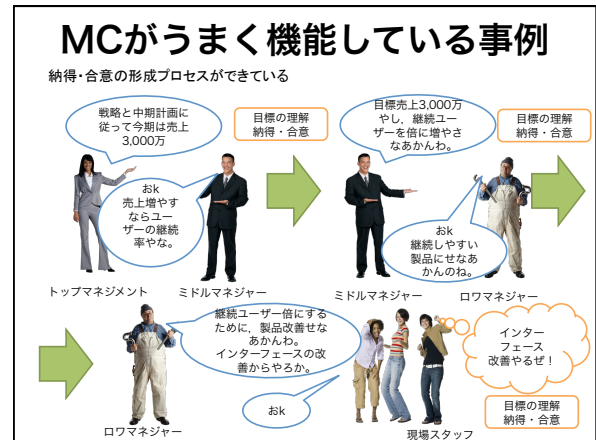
MCがうまく機能している事例

納得･合意の形成プロセスができている

戦略と中期計画に従って今期は売上3,000万

目標の理解
納得・合意

おk
売上増やすならユーザーの継続率やな。

トップマネジメント

ミドルマネジャー

目標売上3,000万やし、継続ユーザーを倍に増やさなあかんわ。

目標の理解
納得・合意

おk
継続しやすい製品にせなあかんのね。

ミドルマネジャー

ロワマネジャー

継続ユーザー倍にするために、製品改善せなあかんわ。
インターフェースの改善からやろか。

おk

ロワマネジャー

インターフェース改善やるぜ！

目標の理解
納得・合意

現場スタッフ